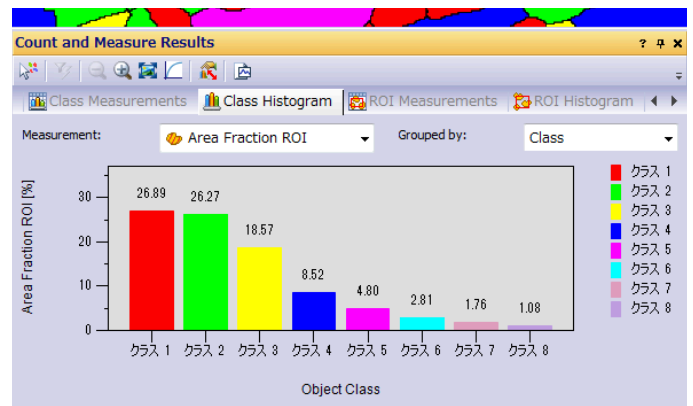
Count and Measure Results ? ₽ ×

Class Measurements Class Histogram ROI Measurements ROI Histogram

Measurement: Area Fraction ROI Grouped by: Class

Area Fraction ROI [%]

30
20
10
0

26.89 26.27 18.57 8.52 4.80 2.81 1.76 1.08

クラス 1 クラス 2 クラス 3 クラス 4 クラス 5 クラス 6 クラス 7 クラス 8

Object Class

クラス 1
クラス 2
クラス 3
クラス 4
クラス 5
クラス 6
クラス 7
クラス 8